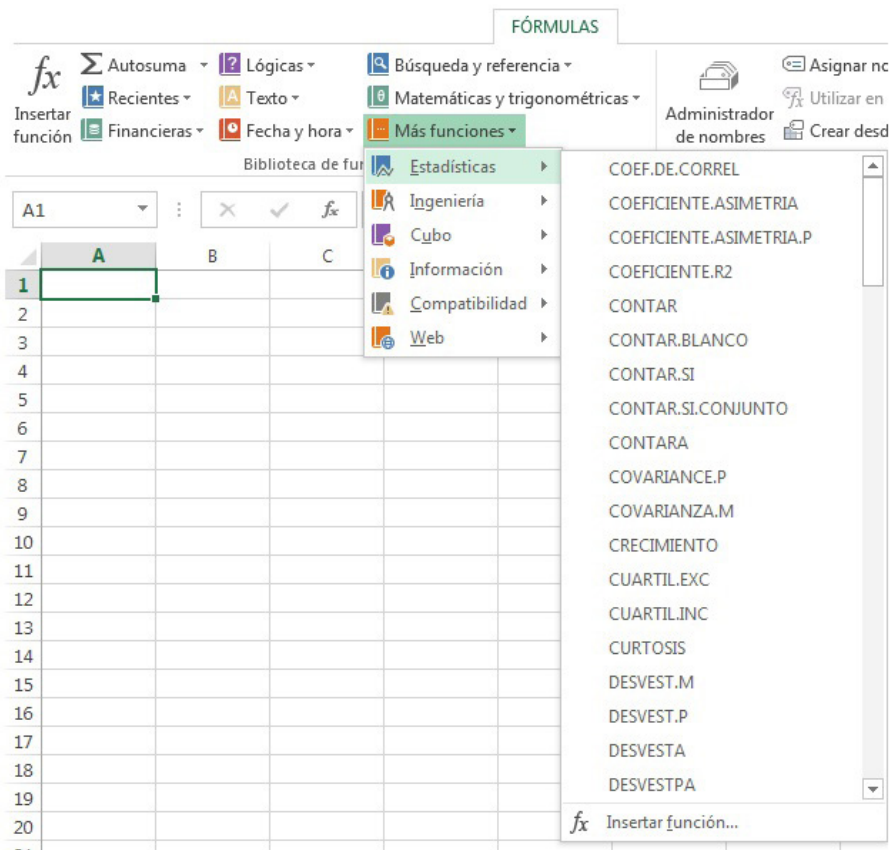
FÓRMULAS

$fx$
Insertar función

Autosuma
Recientes
Financieras

Lógicas
Texto
Fecha y hora

Búsqueda y referencia
Matemáticas y trigonométricas
Más funciones

Biblioteca de fun

Administrador de nombres

Asignar no
Utilizar en
Crear desd

A1

$fx$

A B C

1
2
3
4
5
6
7
8
9
10
11
12
13
14
15
16
17
18
19
20

Estadísticas
Ingeniería
Cubo
Información
Compatibilidad
Web

COEF.DE.CORREL
COEFICIENTE.ASIMETRIA
COEFICIENTE.ASIMETRIA.P
COEFICIENTE.R2
CONTAR
CONTAR.BLANCO
CONTAR.SI
CONTAR.SI.CONJUNTO
CONTARA
COVARIANCE.P
COVARIANZA.M
CRECIMIENTO
CUARTIL.EXC
CUARTIL.INC
CURTOSIS
DESVEST.M
DESVEST.P
DESVESTA
DESVESTPA

$fx$ Insertar función...